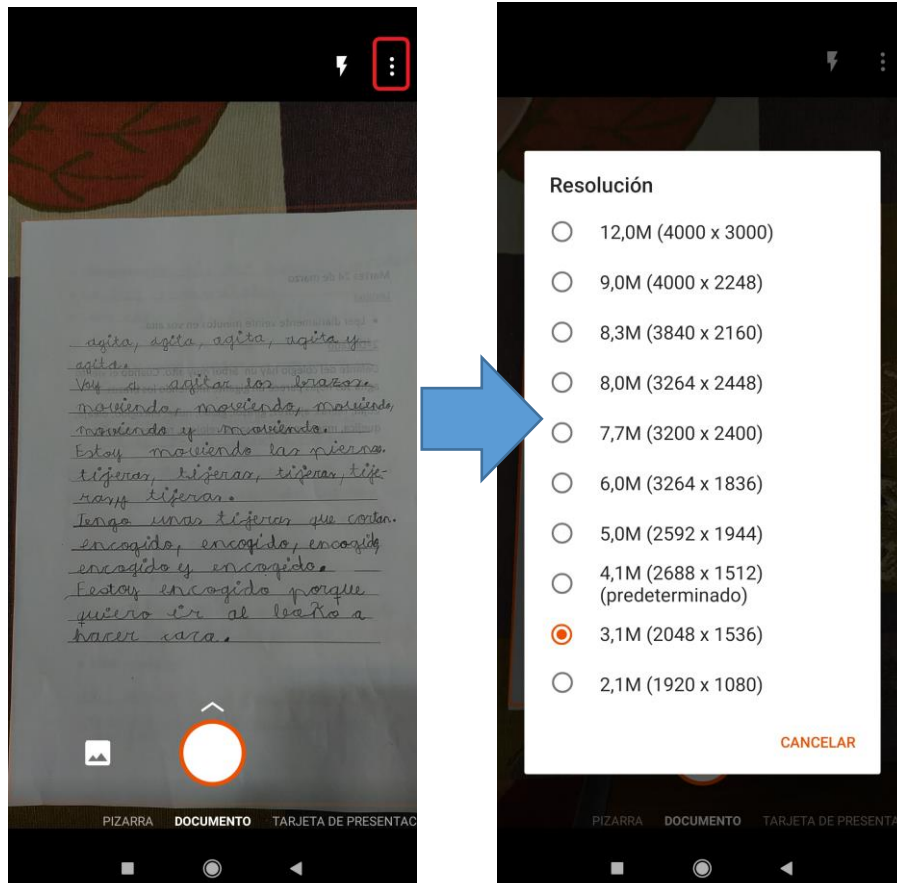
Martes 24 de marzo

agita, agita, agita, agita y agita.
Voy a agitar los brazos.
moviendo, moviendo, moviendo, moviendo y moviendo.
Estoy moviendo las piernas.
tijeras, tijeras, tijeras, tijeras y tijeras.
Tengo unas tijeras que cortan.
encogido, encogido, encogido, encogido y encogido.
Estoy encogido porque quiero ir al baño a hacer caca.

PIZARRA DOCUMENTO TARJETA DE PRESENTAC

Resolución
12,0M (4000 x 3000)
9,0M (4000 x 2248)
8,3M (3840 x 2160)
8,0M (3264 x 2448)
7,7M (3200 x 2400)
6,0M (3264 x 1836)
5,0M (2592 x 1944)
4,1M (2688 x 1512) (predeterminado)
3,1M (2048 x 1536)
2,1M (1920 x 1080)
CANCELAR

PIZARRA DOCUMENTO TARJETA DE PRESENTA